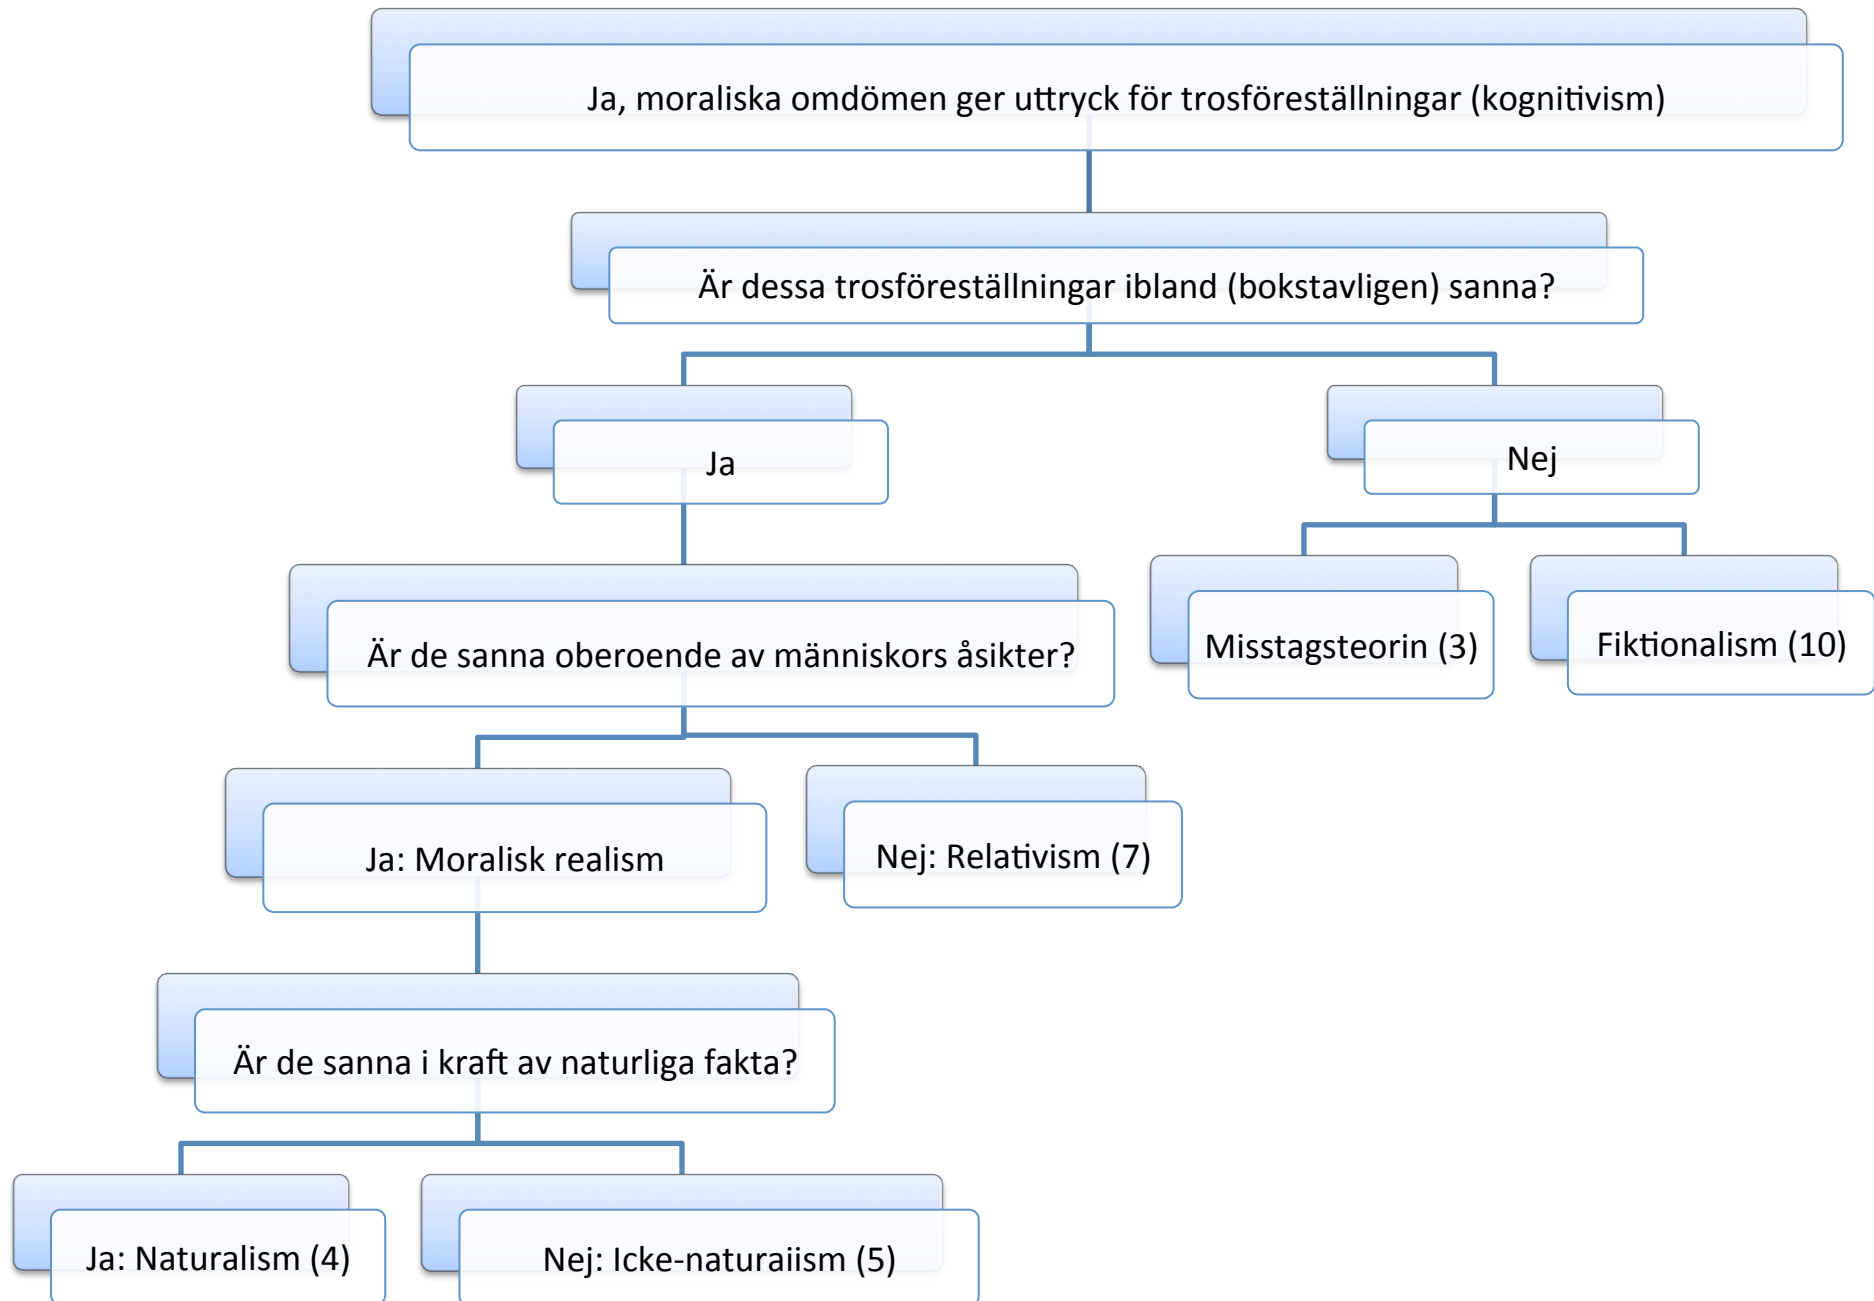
Ja, moraliska omdömen ger uttryck för trosföreställningar (kognitivism)

Är dessa trosföreställningar ibland (bokstavligen) sanna?

Ja

Nej

Misstagsteorin (3)

Fiktionalism (10)

Är de sanna oberoende av människors åsikter?

Ja: Moralisk realism

Nej: Relativism (7)

Är de sanna i kraft av naturliga fakta?

Ja: Naturalism (4)

Nej: Icke-naturaiism (5)